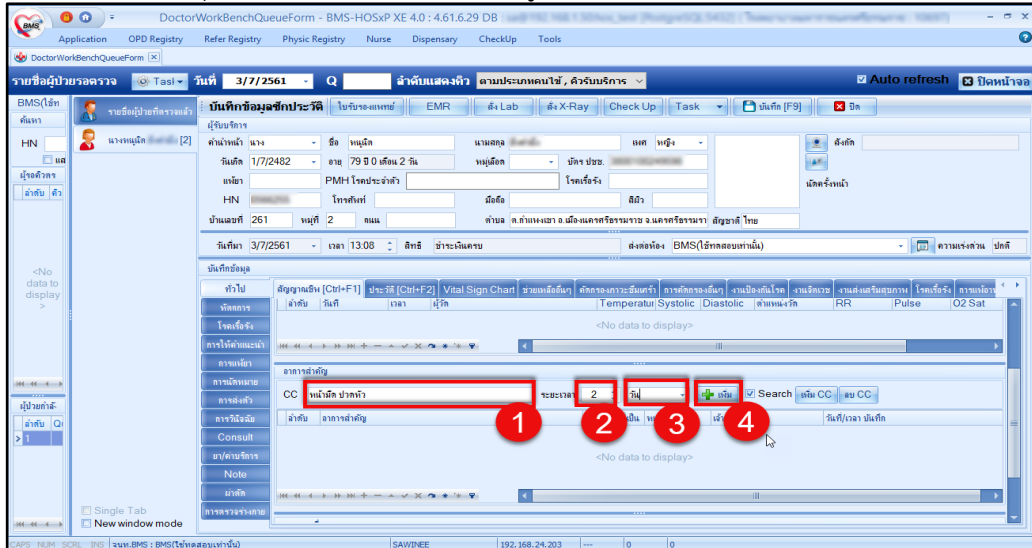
DoctorWorkBenchQueueForm - BMS-HOSxP XE 4.0 : 4.61.6.29 DB :

Application OPD Registry Refer Registry Physic Registry Nurse Dispensary CheckUp Tools

DoctorWorkBenchQueueForm

รายชื่อผู้ป่วยรอตรวจ Task วันที่ 3/7/2561 Q ลำดับแสดงคิว ตามประเภทคนไข้, คิวรับบริการ Auto refresh ปิดหน้าจอ

BMS(ใช้ท ค้นหา HN แส ผู้รอคิวตรวจ ลำดับ คิว

<No data to display>

ผู้ป่วยกำลั ลำดับ Q 1

รายชื่อผู้ป่วยที่ตรวจแล้ว

นางหนูเล็ก [2]

Single Tab
New window mode

บันทึกข้อมูลซักประวัติ ใบรับรองแพทย์ EMR สั่ง Lab สั่ง X-Ray Check Up Task บันทึก [F9] ปิด

ผู้รับบริการ
คำนำหน้า นาง ชื่อ หนูเล็ก นามสกุล เพศ หญิง
วันเกิด 1/7/2482 อายุ 79 ปี 0 เดือน 2 วัน หมู่เลือด บัตร ปชช.
แพ้ยา PMH โรคประจำตัว โรคเรื้อรัง
HN โทรศัพท์ มือถือ สีผิว
บ้านเลขที่ 261 หมู่ที่ 2 ถนน ตำบล ต.กำแพงเขา อ.เมืองนครศรีธรรมราช จ.นครศรีธรรมรา สัญชาติ ไทย
สังกัด
นัดครั้งหน้า
วันที่มา 3/7/2561 เวลา 13:08 สิทธิ ชำระเงินเอง ส่งต่อห้อง BMS(ใช้ทดสอบเท่านั้น) ความเร่งด่วน ปกติ

บันทึกข้อมูล
ทั่วไป หัตถการ โรคเรื้อรัง การให้คำแนะนำ การแพ้ยา การนัดหมาย การส่งตัว การวินิจฉัย Consult ยา/ค่าบริการ Note ผ่าตัด การตรวจร่างกาย

สัญญาณชีพ [Ctrl+F1] ประวัติ [Ctrl+F2] Vital Sign Chart ช่วยเหลือฉุกเฉิน คัดกรองภาวะซึมเศร้า การคัดกรองอื่นๆ งานป้องกันโรค งานจิตเวช งานส่งเสริมสุขภาพ โรคเรื้อรัง การแพ้อาห
ลำดับ วันที่ เวลา ผู้วัด Temperatur Systolic Diastolic ตำแหน่งวัด RR Pulse O2 Sat
<No data to display>

อาการสำคัญ
CC หน้ามืด ปวดหัว ระยะเวลา 2 วัน เพิ่ม Search เพิ่ม CC ลบ CC
1 2 3 4
ลำดับ อาการสำคัญ วันที่/เวลา บันทึก
<No data to display>

CAPS NUM SCRL INS จนท.BMS : BMS(ใช้ทดสอบเท่านั้น) SAWINEE 192.168.24.203 --- 0 0